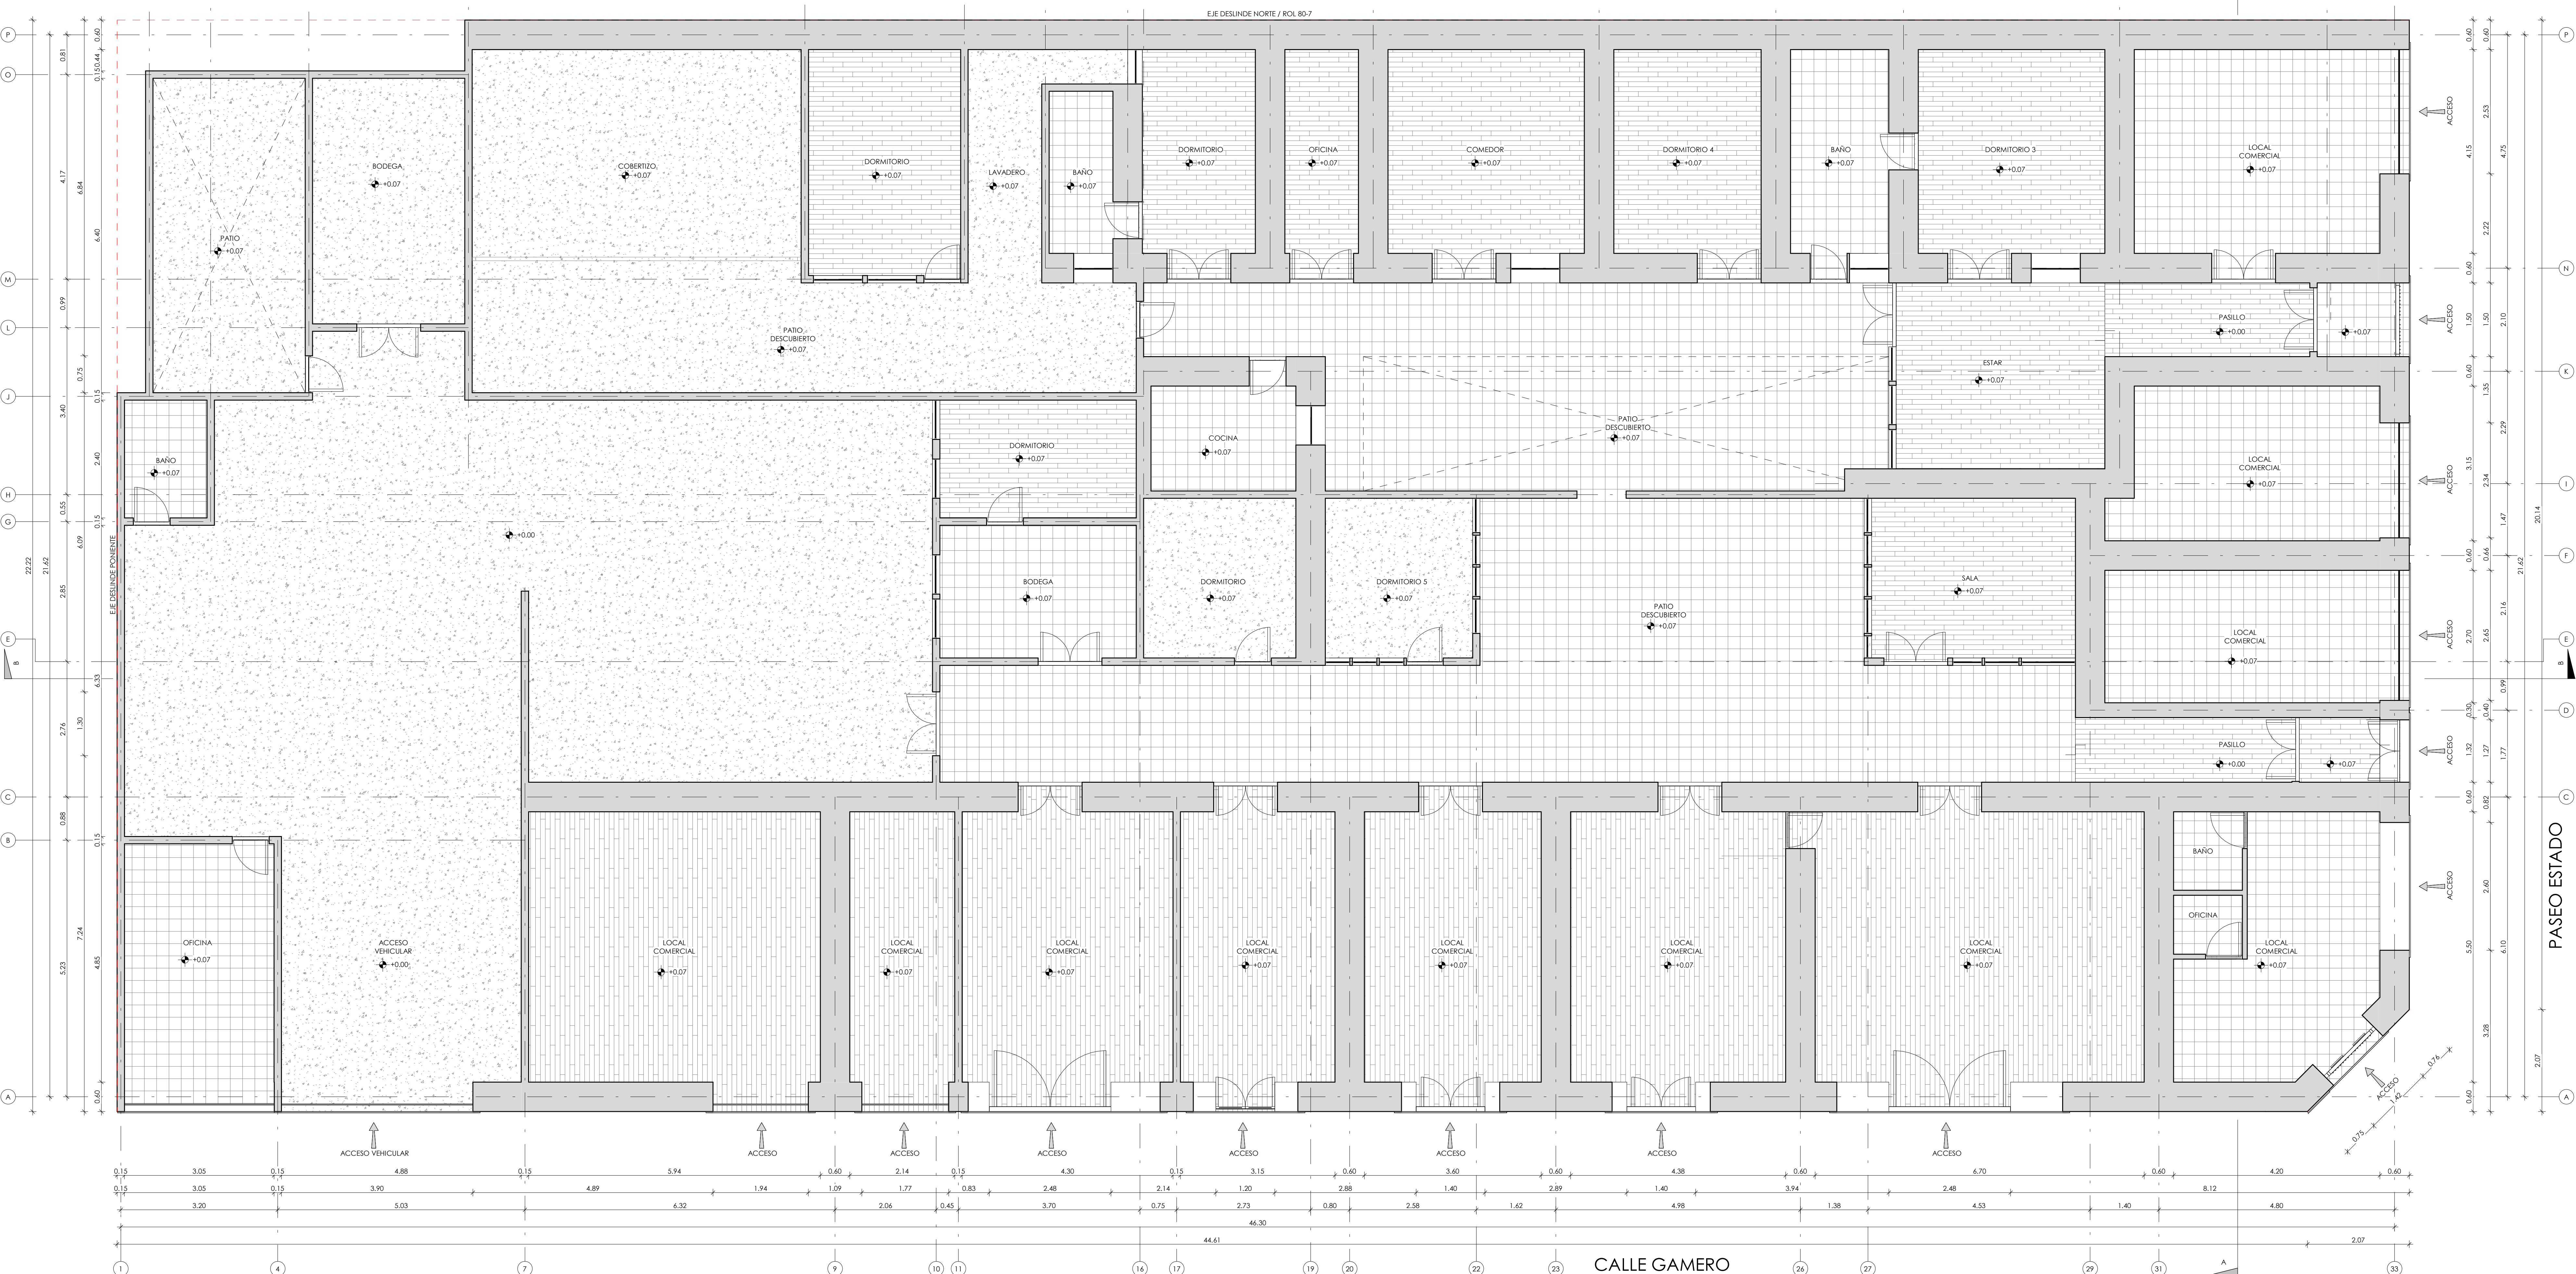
EJE DESLINDE NORTE / ROL 80-7

BODEGA +0.07
COBERTIZO +0.07
DORMITORIO +0.07
LAVADERO +0.07
BAÑO +0.07
DORMITORIO +0.07
OFICINA +0.07
COMEDOR +0.07
DORMITORIO 4 +0.07
BAÑO +0.07
DORMITORIO 3 +0.07
LOCAL COMERCIAL +0.07
ACCESO

PATIO +0.07
PATIO DESCUBIERTO +0.07
PASILLO +0.00
+0.07
ACCESO
ESTAR +0.07
ACCESO

BAÑO +0.07
DORMITORIO +0.07
COCINA +0.07
PATIO DESCUBIERTO +0.07
LOCAL COMERCIAL +0.07
ACCESO

+0.00
EJE DESLINDE PONIENTE
BODEGA +0.07
DORMITORIO +0.07
DORMITORIO 5 +0.07
PATIO DESCUBIERTO +0.07
SALA +0.07
LOCAL COMERCIAL +0.07
ACCESO

PASILLO +0.00
+0.07
ACCESO

BAÑO
OFICINA
ACCESO

OFICINA +0.07
ACCESO VEHICULAR +0.00
LOCAL COMERCIAL +0.07
LOCAL COMERCIAL +0.07
LOCAL COMERCIAL +0.07
LOCAL COMERCIAL +0.07
LOCAL COMERCIAL +0.07
LOCAL COMERCIAL +0.07
LOCAL COMERCIAL +0.07
LOCAL COMERCIAL +0.07
ACCESO

ACCESO VEHICULAR
ACCESO
ACCESO
ACCESO
ACCESO
ACCESO
ACCESO
ACCESO

PASEO ESTADO

| 0.15 | 3.05 | 0.15 | 4.88 | 0.15 | 5.94 | 0.60 | 2.14 | 0.15 | 4.30 | 0.15 | 3.15 | 0.60 | 3.60 | 0.60 | 4.38 | 0.60 | 6.70 | 0.60 | 4.20 | 0.60 |
|---|---|---|---|---|---|---|---|---|---|---|---|---|---|---|---|---|---|---|---|---|

0.15 3.05 0.15 3.90 4.89 1.94 1.09 1.77 0.83 2.48 2.14 1.20 2.88 1.40 2.89 1.40 3.94 2.48 8.12
3.20 5.03 6.32 2.06 0.45 3.70 0.75 2.73 0.80 2.58 1.62 4.98 1.38 4.53 1.40 4.80
46.30
44.61
2.07

1 4 7 9 10 11 16 17 19 20 22 23 26 27 29 31 33

CALLE GAMERO

A

P O M L J H G E C B A
0.60 0.81 0.15 0.44 4.17 6.84 6.40 0.99 0.75 0.15 3.40 2.40 0.55 0.15 6.09 2.85 21.62 22.22 6.33 2.76 1.30 0.88 0.15 7.24 4.85 5.23 0.60

P O N K I F E D C A
0.60 2.53 4.15 4.75 2.22 0.60 1.50 2.10 0.60 1.35 2.29 3.15 2.34 1.47 0.60 0.66 2.65 2.70 2.16 0.99 0.30 0.40 1.32 1.27 1.77 0.60 0.82 2.60 5.50 6.10 3.28 2.07 0.60 20.14 21.62
0.76 1.42 0.75
B
B